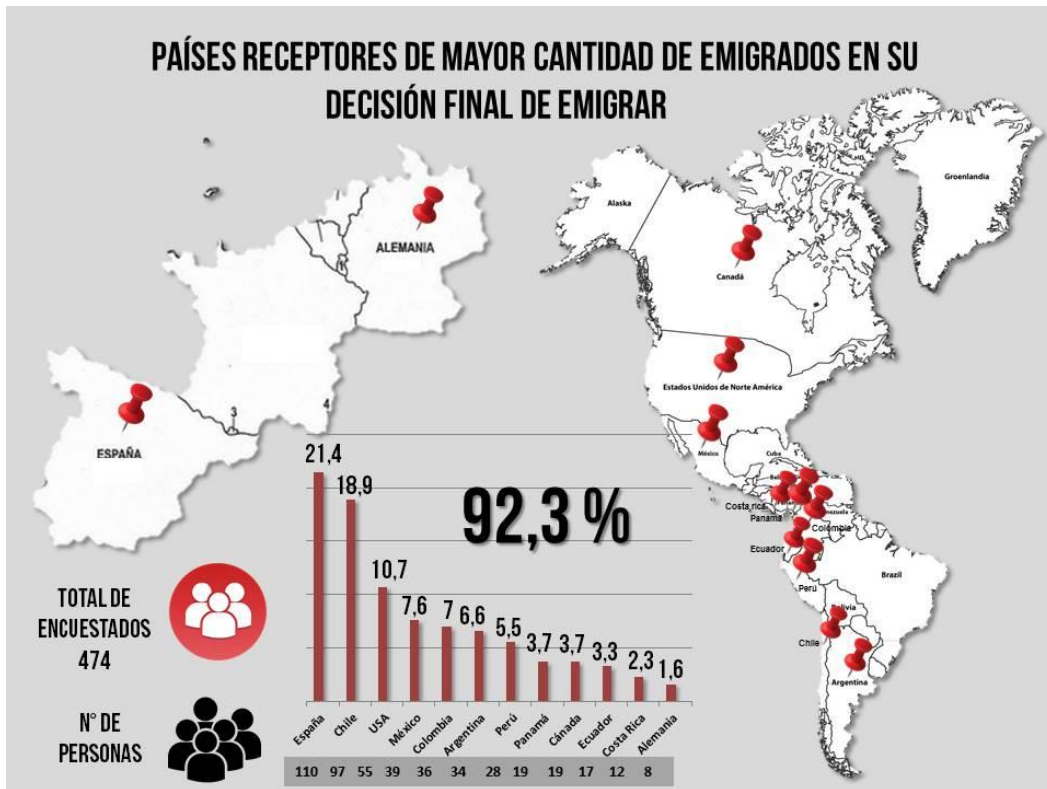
PAÍSES RECEPTORES DE MAYOR CANTIDAD DE EMIGRADOS EN SU DECISIÓN FINAL DE EMIGRAR

ALEMANIA

ESPAÑA

3

4

Alaska

Groenlandia

Canadá

Estados Unidos de Norte América

México

Cuba

Venezuela

Costa rica

Panamá

Colombia

Ecuador

Brazil

Perú

Bolivia

Chile

Argentina

92,3 %

TOTAL DE ENCUESTADOS 474

N° DE PERSONAS

| España | Chile | USA | México | Colombia | Argentina | Perú | Panamá | Cánada | Ecuador | Costa Rica | Alemania |
|---|---|---|---|---|---|---|---|---|---|---|---|
| 21,4 | 18,9 | 10,7 | 7,6 | 7 | 6,6 | 5,5 | 3,7 | 3,7 | 3,3 | 2,3 | 1,6 |
| 110 | 97 | 55 | 39 | 36 | 34 | 28 | 19 | 19 | 17 | 12 | 8 |